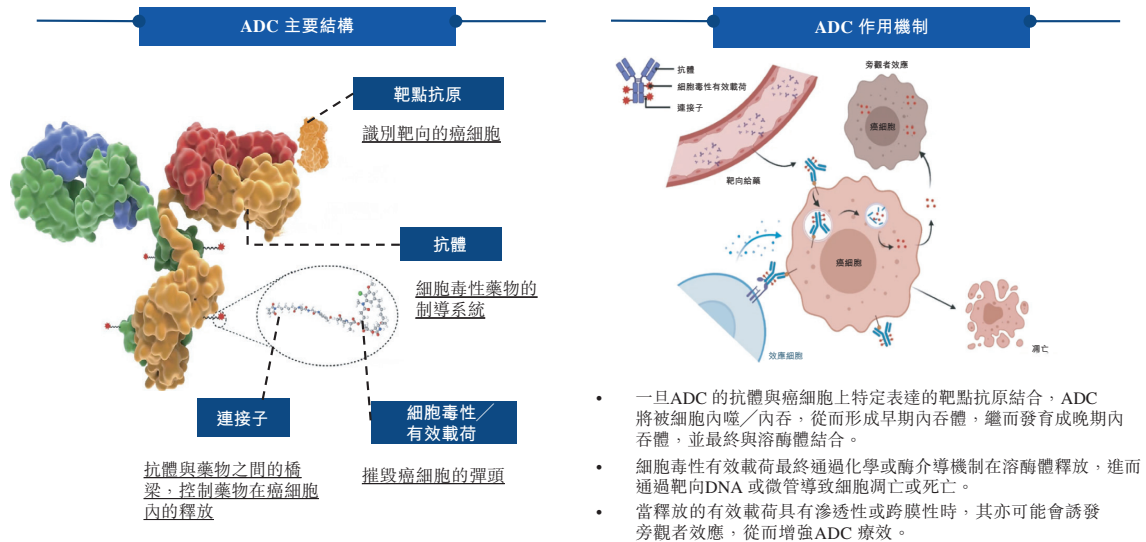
ADC 主要結構

靶點抗原

識別靶向的癌細胞

抗體

細胞毒性藥物的制導系統

連接子

細胞毒性／有效載荷

抗體與藥物之間的橋梁，控制藥物在癌細胞內的釋放

摧毀癌細胞的彈頭

ADC 作用機制

抗體
細胞毒性有效載荷
連接子

旁觀者效應

癌細胞

靶向給藥

癌細胞

效應細胞

凋亡

• 一旦ADC 的抗體與癌細胞上特定表達的靶點抗原結合，ADC 將被細胞內噬／內吞，從而形成早期內吞體，繼而發育成晚期內吞體，並最終與溶酶體結合。

• 細胞毒性有效載荷最終通過化學或酶介導機制在溶酶體釋放，進而通過靶向DNA 或微管導致細胞凋亡或死亡。

• 當釋放的有效載荷具有滲透性或跨膜性時，其亦可能會誘發旁觀者效應，從而增強ADC 療效。